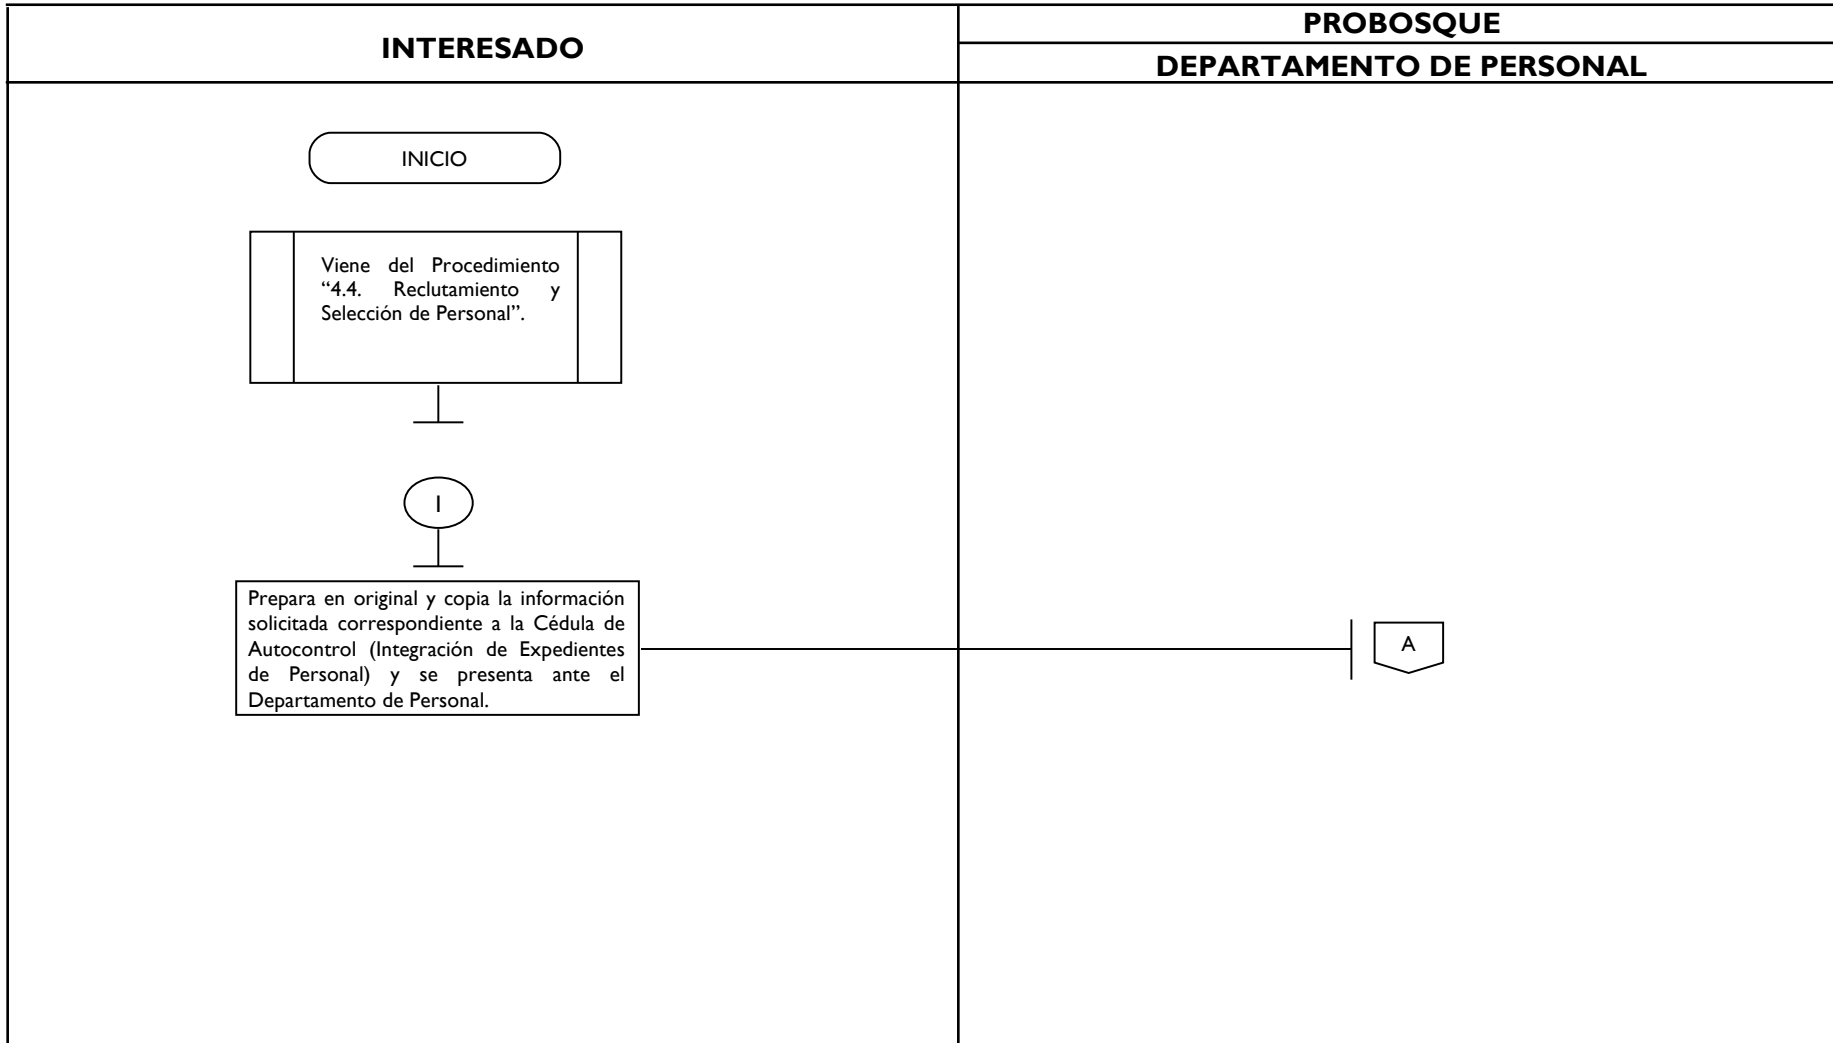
INTERESADO

PROBOSQUE

DEPARTAMENTO DE PERSONAL

INICIO

Viene del Procedimiento "4.4. Reclutamiento y Selección de Personal".

1

Prepara en original y copia la información solicitada correspondiente a la Cédula de Autocontrol (Integración de Expedientes de Personal) y se presenta ante el Departamento de Personal.

A